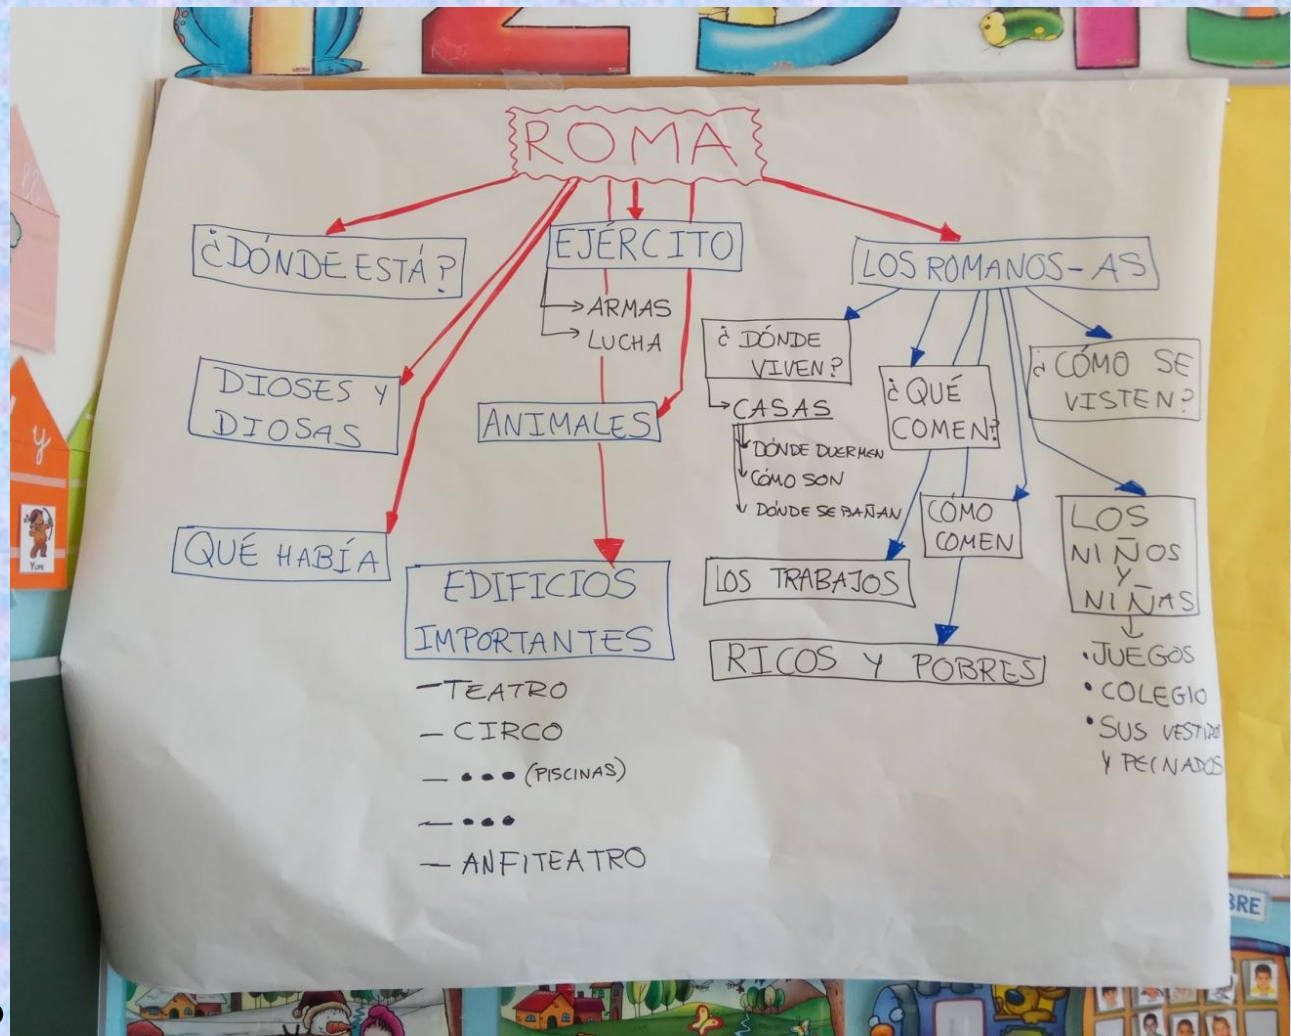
ROMA

¿DÓNDE ESTÁ?

EJÉRCITO
→ARMAS
→LUCHA

LOS ROMANOS-AS

DIOSES Y DIOSAS

ANIMALES

QUÉ HABÍA

EDIFICIOS IMPORTANTES
—TEATRO
— CIRCO
— ••• (PISCINAS)
— •••
— ANFITEATRO

¿DÓNDE VIVEN?
→CASAS
DÓNDE DUERMEN
CÓMO SON
DÓNDE SE BAÑAN

¿QUÉ COMEN?

¿CÓMO SE VISTEN?

CÓMO COMEN

LOS TRABAJOS

RICOS Y POBRES

LOS NIÑOS Y NIÑAS
•JUEGOS
•COLEGIO
•SUS VESTIDOS Y PEINADOS

y

BRE